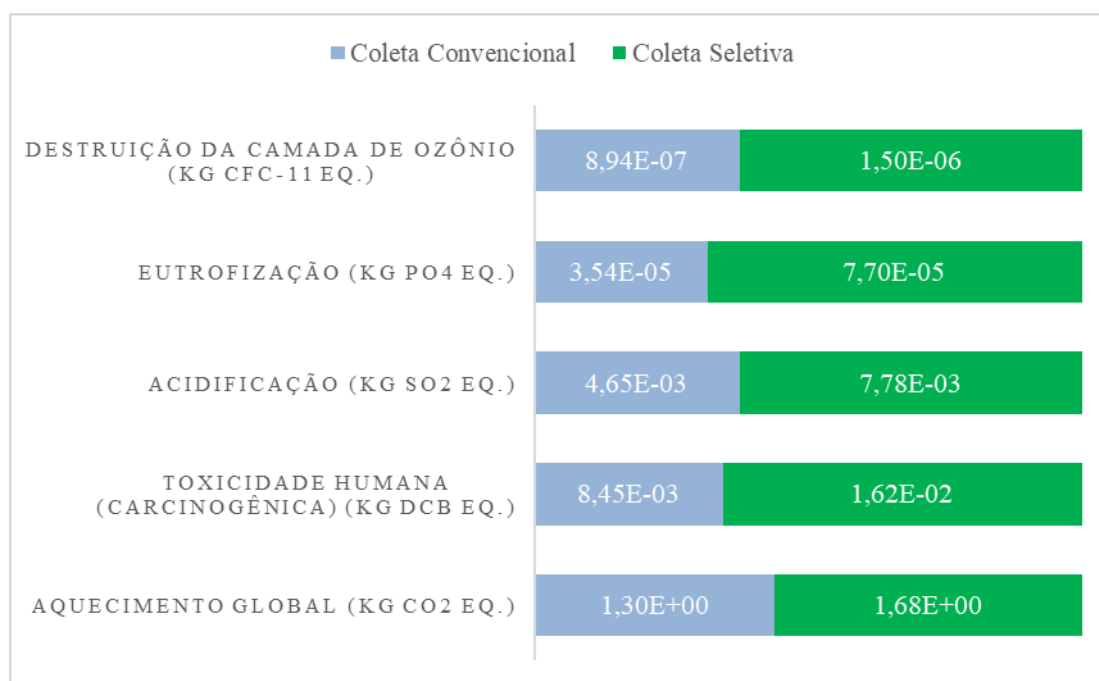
Coleta Convencional Coleta Seletiva

DESTRUIÇÃO DA CAMADA DE OZÔNIO (KG CFC-11 EQ.)
8,94E-07
1,50E-06

EUTROFIZAÇÃO (KG PO4 EQ.)
3,54E-05
7,70E-05

ACIDIFICAÇÃO (KG SO2 EQ.)
4,65E-03
7,78E-03

TOXICIDADE HUMANA (CARCINOGÊNICA) (KG DCB EQ.)
8,45E-03
1,62E-02

AQUECIMENTO GLOBAL (KG CO2 EQ.)
1,30E+00
1,68E+00